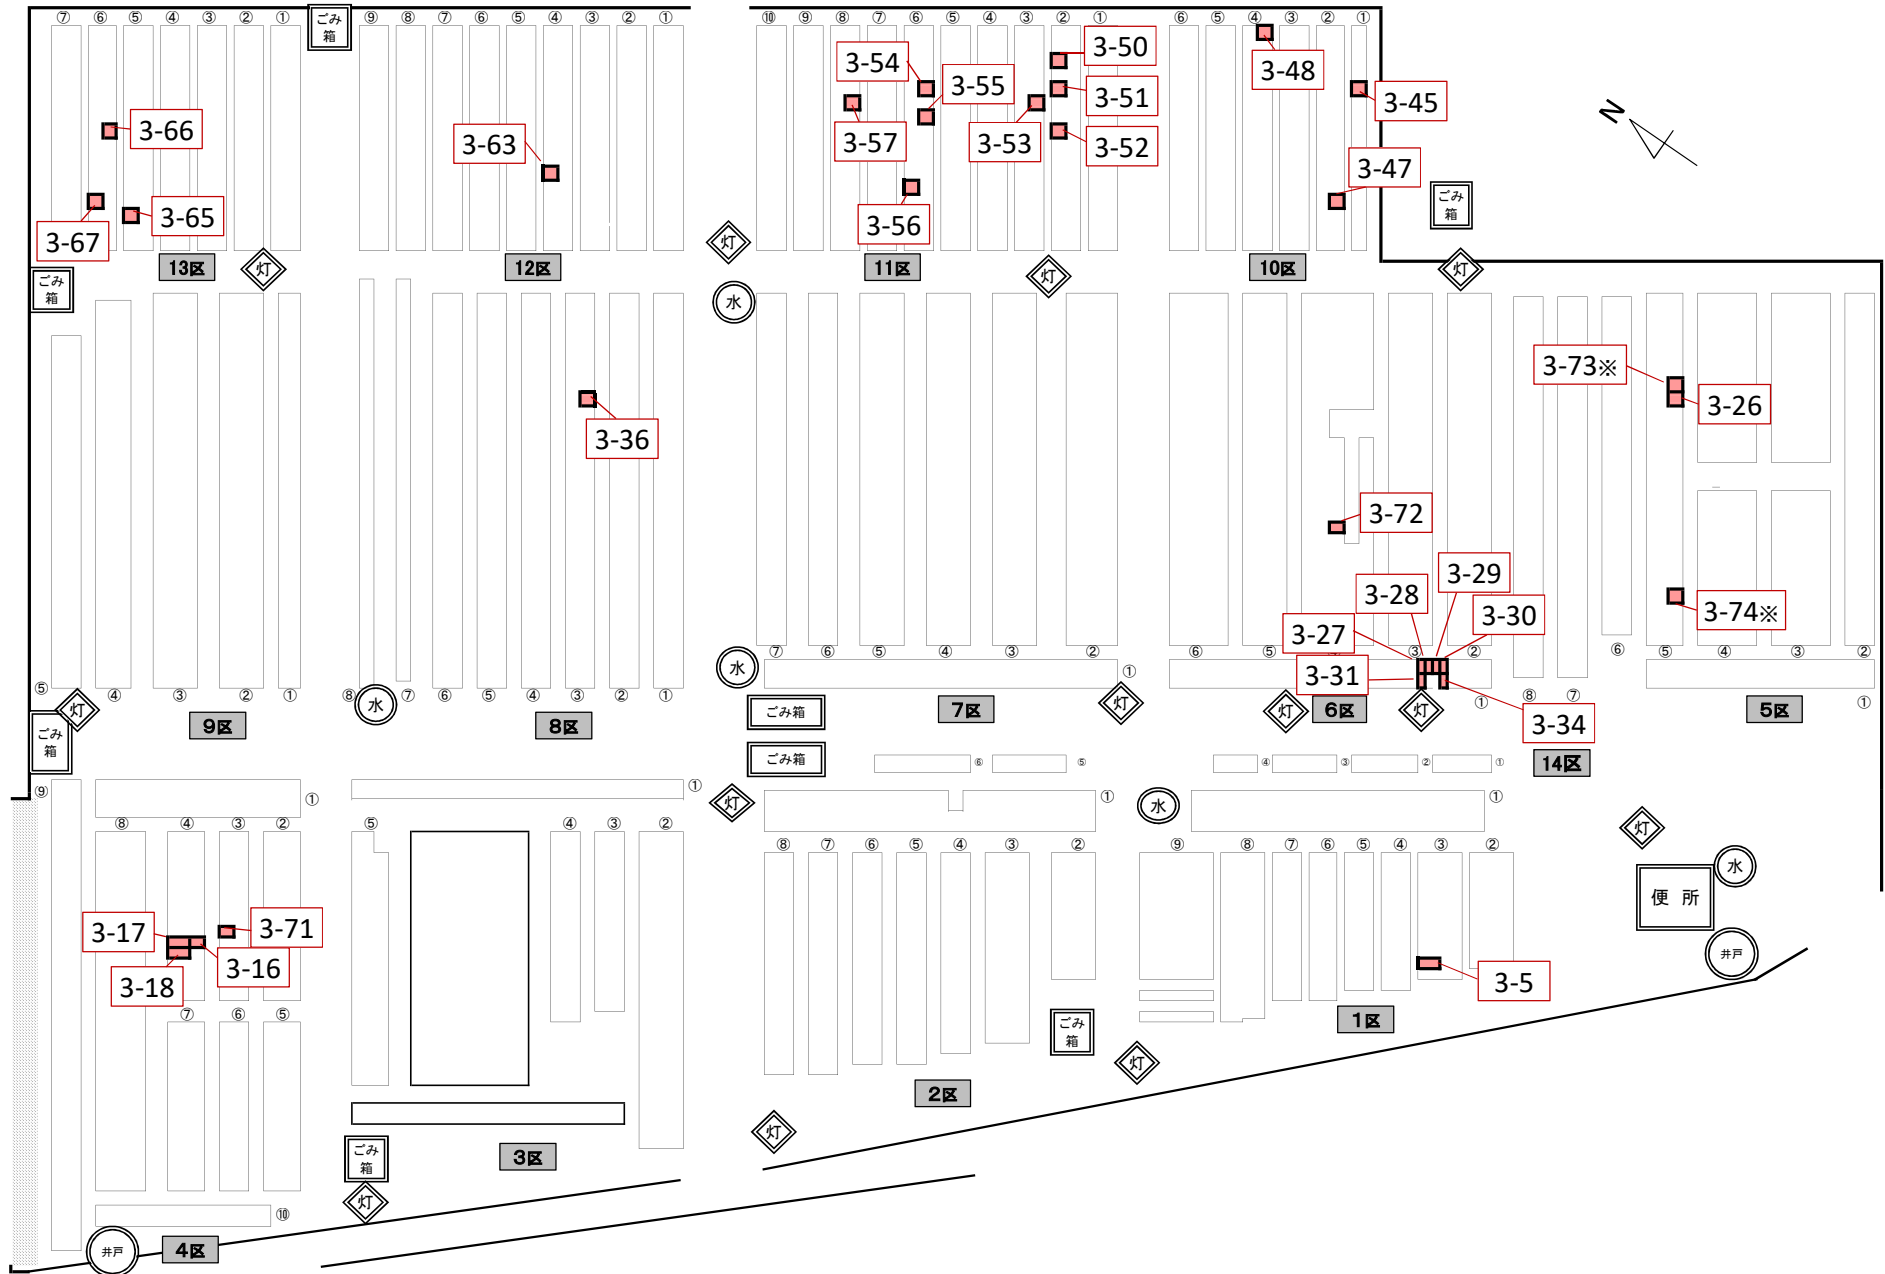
⑦ ⑥ ⑤ ④ ③ ② ①
ごみ箱
⑨ ⑧ ⑦ ⑥ ⑤ ④ ③ ② ①
⑩ ⑨ ⑧ ⑦ ⑥ ⑤ ④ ③ ② ①
⑥ ⑤ ④ ③ ② ①

3-66
3-63
3-54
3-55
3-50
3-51
3-48
3-45
3-57
3-53
3-52
3-47
3-65
3-67
3-56
N
ごみ箱
13区
灯
12区
灯
11区
灯
10区
灯
ごみ箱
水
3-73※
3-26
3-36
3-72
3-29
3-28
3-30
3-27
3-31
3-34
3-74※
⑤ ④ ③ ② ①
⑧ ⑦ ⑥ ⑤ ④ ③ ② ①
⑦ ⑥ ⑤ ④ ③ ② ①
⑥ ⑤ ③ ② ⑧ ⑦ ① ⑥ ⑤ ④ ③ ② ①
灯
ごみ箱
9区
水
8区
水
ごみ箱
7区
灯
灯
6区
灯
5区
ごみ箱
14区
⑥ ⑤ ④ ③ ② ①
⑨ ①
⑧ ④ ③ ②
① ⑤ ④ ③ ②
灯
①
水
①
⑧ ⑦ ⑥ ⑤ ④ ③ ②
⑨ ⑧ ⑦ ⑥ ⑤ ④ ③ ②
灯
水
3-17
3-71
3-16
3-18
⑦ ⑥ ⑤
便 所
井戸
3-5
ごみ箱
1区
ごみ箱
灯
2区
灯
ごみ箱
3区
灯
⑩
井戸
4区